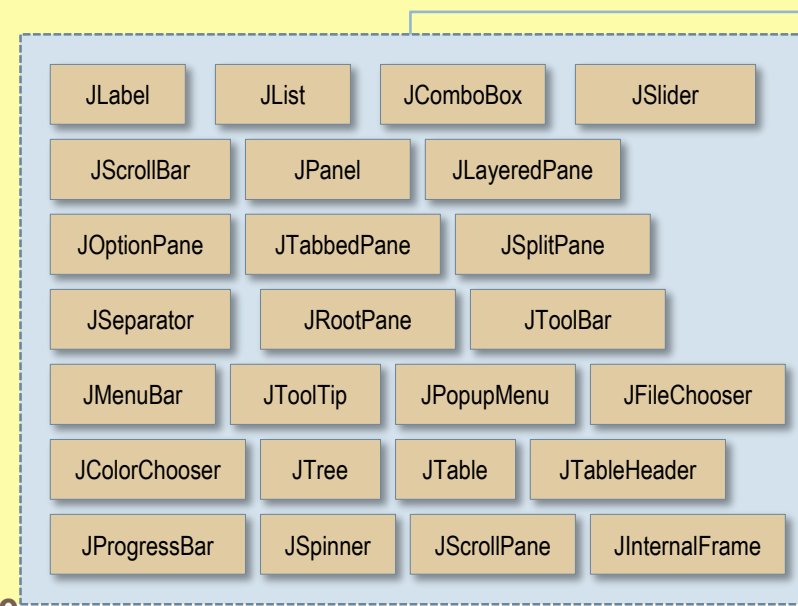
JLabel JList JComboBox JSlider

JScrollBar JPanel JLayeredPane

JOptionPane JTabbedPane JSplitPane

JSeparator JRootPane JToolBar

JMenuBar JToolTip JPopupMenu JFileChooser

JColorChooser JTree JTable JTableHeader

JProgressBar JSpinner JScrollPane JInternalFrame